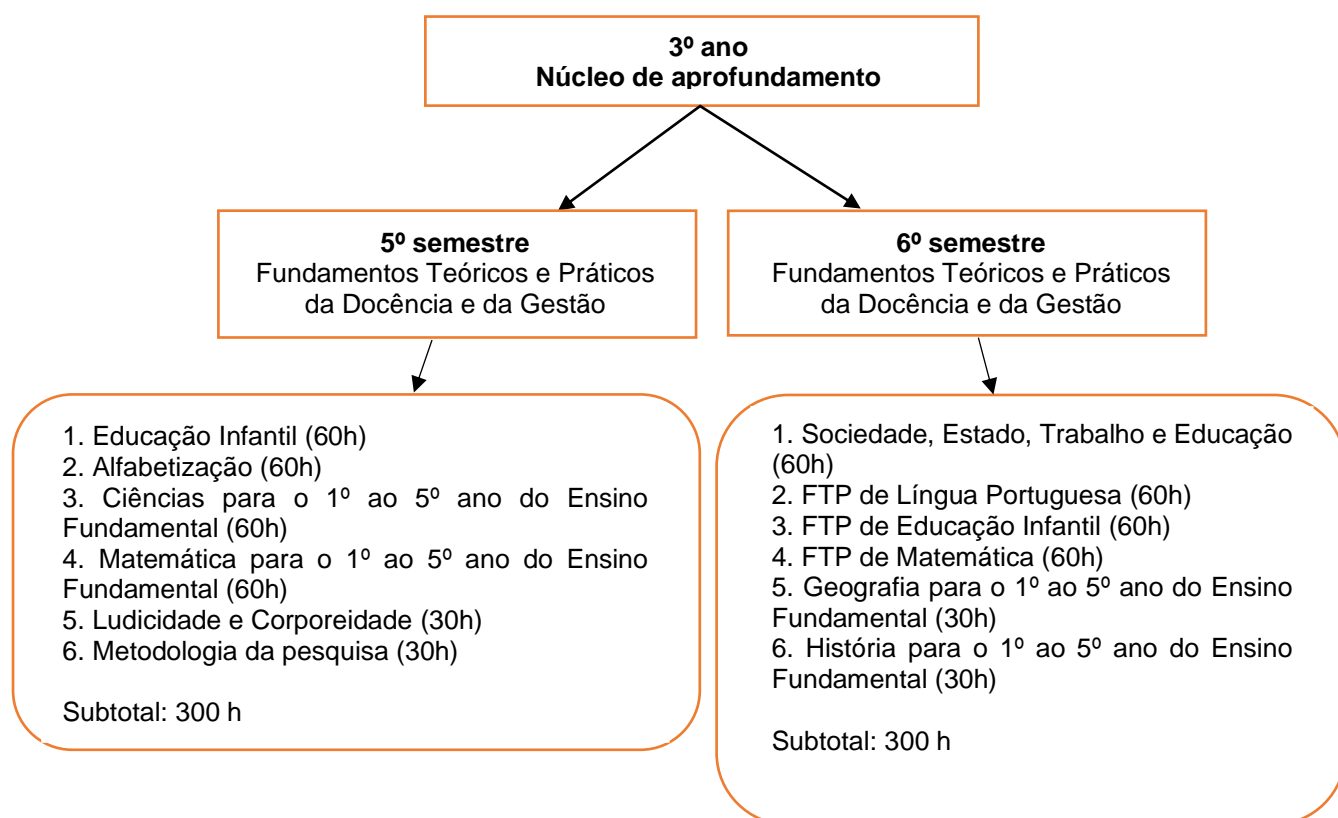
3º ano
Núcleo de aprofundamento

5º semestre
Fundamentos Teóricos e Práticos da Docência e da Gestão

1. Educação Infantil (60h)
2. Alfabetização (60h)
3. Ciências para o 1º ao 5º ano do Ensino Fundamental (60h)
4. Matemática para o 1º ao 5º ano do Ensino Fundamental (60h)
5. Ludicidade e Corporeidade (30h)
6. Metodologia da pesquisa (30h)

Subtotal: 300 h

6º semestre
Fundamentos Teóricos e Práticos da Docência e da Gestão

1. Sociedade, Estado, Trabalho e Educação (60h)
2. FTP de Língua Portuguesa (60h)
3. FTP de Educação Infantil (60h)
4. FTP de Matemática (60h)
5. Geografia para o 1º ao 5º ano do Ensino Fundamental (30h)
6. História para o 1º ao 5º ano do Ensino Fundamental (30h)

Subtotal: 300 h